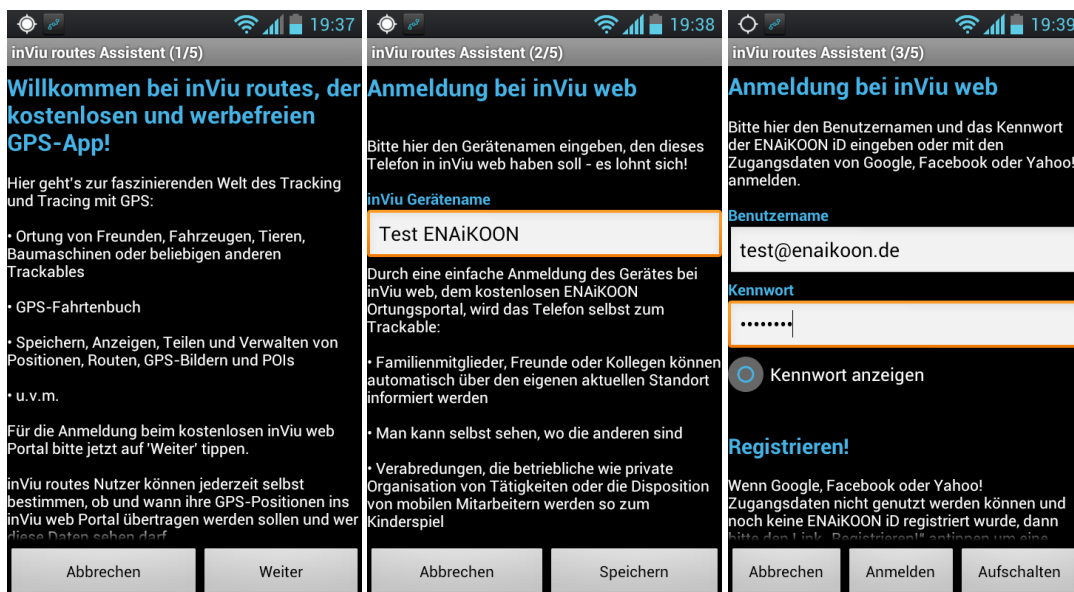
19:37

inViu routes Assistent (1/5)

Willkommen bei inViu routes, der kostenlosen und werbefreien GPS-App!

Hier geht's zur faszinierenden Welt des Tracking und Tracing mit GPS:

• Ortung von Freunden, Fahrzeugen, Tieren, Baumaschinen oder beliebigen anderen Trackables

• GPS-Fahrtenbuch

• Speichern, Anzeigen, Teilen und Verwalten von Positionen, Routen, GPS-Bildern und POIs

• u.v.m.

Für die Anmeldung beim kostenlosen inViu web Portal bitte jetzt auf 'Weiter' tippen.

inViu routes Nutzer können jederzeit selbst bestimmen, ob und wann ihre GPS-Positionen ins inViu web Portal übertragen werden sollen und wer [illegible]

Abbrechen

Weiter

19:38

inViu routes Assistent (2/5)

Anmeldung bei inViu web

Bitte hier den Gerätenamen eingeben, den dieses Telefon in inViu web haben soll - es lohnt sich!

inViu Gerätename

Test ENAiKOON

Durch eine einfache Anmeldung des Gerätes bei inViu web, dem kostenlosen ENAiKOON Ortungsportal, wird das Telefon selbst zum Trackable:

• Familienmitglieder, Freunde oder Kollegen können automatisch über den eigenen aktuellen Standort informiert werden

• Man kann selbst sehen, wo die anderen sind

• Verabredungen, die betriebliche wie private Organisation von Tätigkeiten oder die Disposition von mobilen Mitarbeitern werden so zum Kinderspiel

Abbrechen

Speichern

19:39

inViu routes Assistent (3/5)

Anmeldung bei inViu web

Bitte hier den Benutzernamen und das Kennwort der ENAiKOON iD eingeben oder mit den Zugangsdaten von Google, Facebook oder Yahoo! anmelden.

Benutzername

test@enaikoon.de

Kennwort

••••••••

Kennwort anzeigen

Registrieren!

Wenn Google, Facebook oder Yahoo! Zugangsdaten nicht genutzt werden können und noch keine ENAiKOON iD registriert wurde, dann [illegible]

Abbrechen

Anmelden

Aufschalten